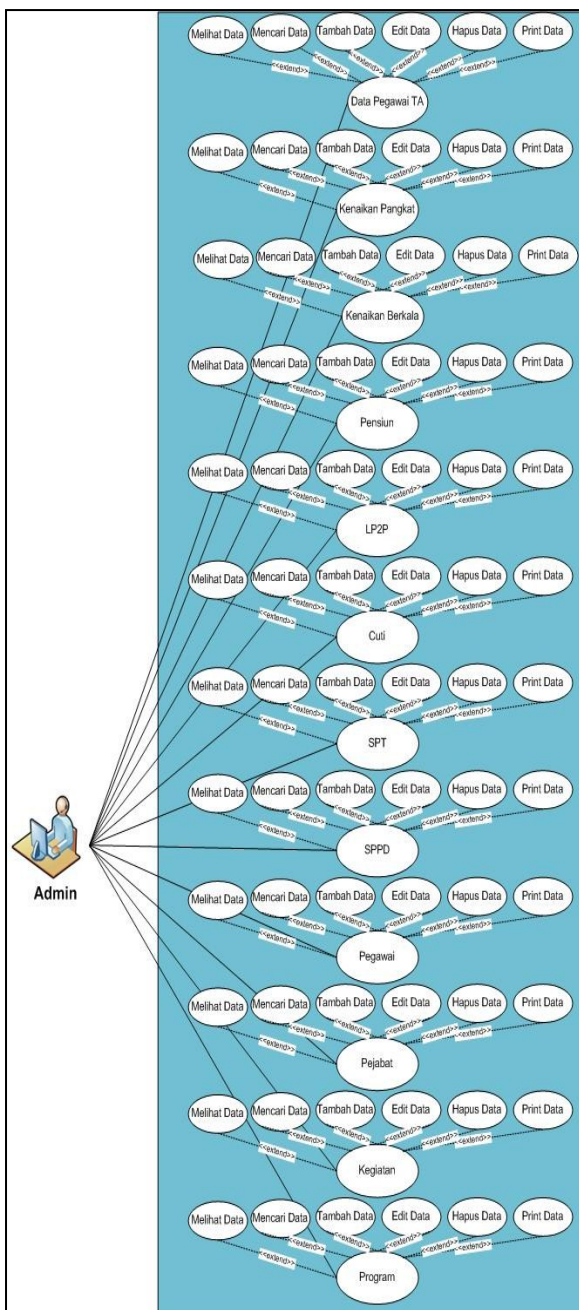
Melihat Data Mencari Data Tambah Data Edit Data Hapus Data Print Data
<<extend>> <<extend>> <<extend>> <<extend>> <<extend>>
Data Pegawai TA

Melihat Data Mencari Data Tambah Data Edit Data Hapus Data Print Data
<<extend>> <<extend>> <<extend>> <<extend>> <<extend>>
Kenaikan Pangkat

Melihat Data Mencari Data Tambah Data Edit Data Hapus Data Print Data
<<extend>> <<extend>> <<extend>> <<extend>> <<extend>>
Kenaikan Berkala

Melihat Data Mencari Data Tambah Data Edit Data Hapus Data Print Data
<<extend>> <<extend>> <<extend>> <<extend>> <<extend>>
Pensiun

Melihat Data Mencari Data Tambah Data Edit Data Hapus Data Print Data
<<extend>> <<extend>> <<extend>> <<extend>> <<extend>>
LP2P

Melihat Data Mencari Data Tambah Data Edit Data Hapus Data Print Data
<<extend>> <<extend>> <<extend>> <<extend>> <<extend>>
Cuti

Melihat Data Mencari Data Tambah Data Edit Data Hapus Data Print Data
<<extend>> <<extend>> <<extend>> <<extend>> <<extend>>
SPT

Melihat Data Mencari Data Tambah Data Edit Data Hapus Data Print Data
<<extend>> <<extend>> <<extend>> <<extend>> <<extend>>
SPPD

Admin

Melihat Data Mencari Data Tambah Data Edit Data Hapus Data Print Data
<<extend>> <<extend>> <<extend>> <<extend>> <<extend>>
Pegawai

Melihat Data Mencari Data Tambah Data Edit Data Hapus Data Print Data
<<extend>> <<extend>> <<extend>> <<extend>> <<extend>>
Pejabat

Melihat Data Mencari Data Tambah Data Edit Data Hapus Data Print Data
<<extend>> <<extend>> <<extend>> <<extend>> <<extend>>
Kegiatan

Melihat Data Mencari Data Tambah Data Edit Data Hapus Data Print Data
<<extend>> <<extend>> <<extend>> <<extend>> <<extend>>
Program